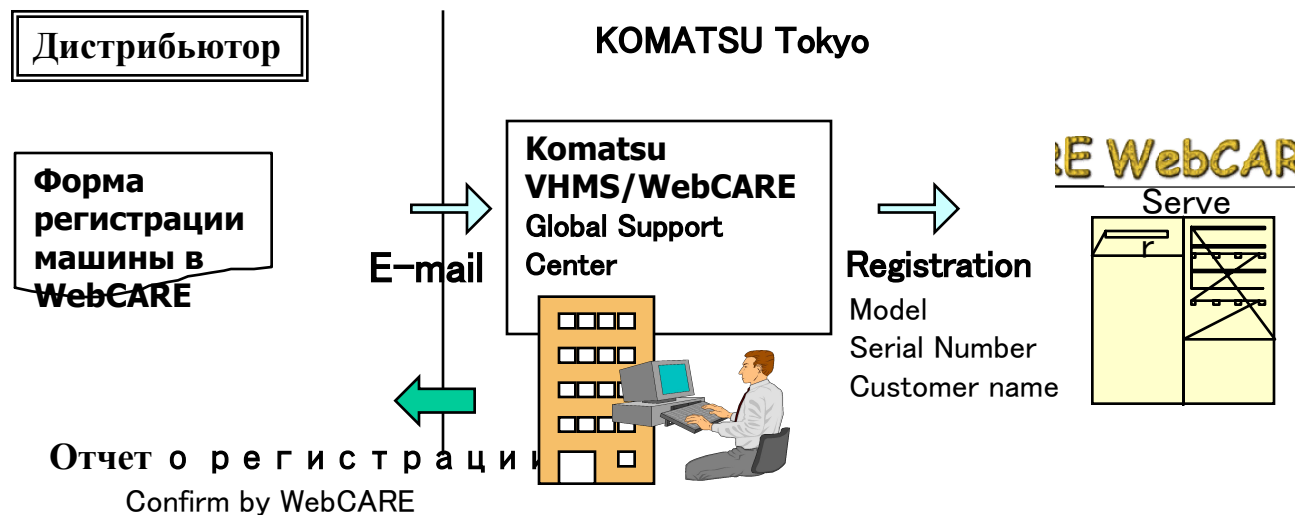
Дистрибьютор

KOMATSU Tokyo

Форма регистрации машины в WebCARE

E-mail

Komatsu VHMS/WebCARE Global Support Center

Registration
Model
Serial Number
Customer name

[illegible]E WebCAR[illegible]
Serve
r

Отчет о регистраци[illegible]
Confirm by WebCARE